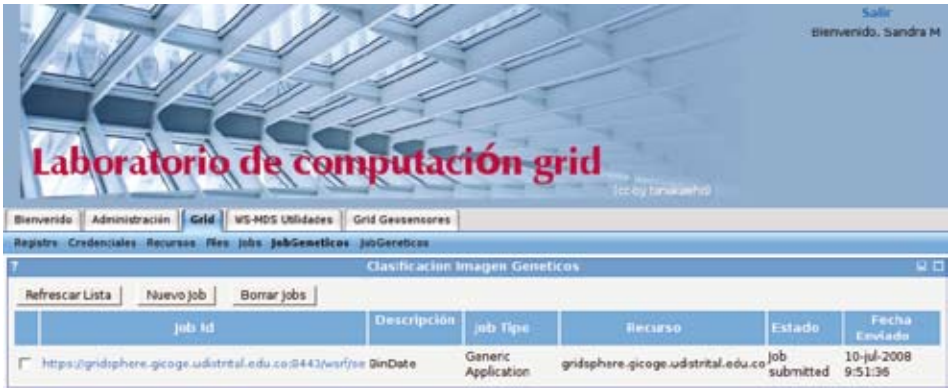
Salir
Bienvenido, Sandra M

Laboratorio de computación grid

(cc) by tanakawho

Bienvenido | Administración | Grid | WS-MDS Utilidades | Grid Geosensores

Registro Credenciales Recursos files Jobs JobGeneticos JobGereticos

?

Clasificacion Imagen Geneticos

Refrescar Lista | Nuevo Job | Borrar Jobs

| | Job Id | Descripción | Job Tipo | Recurso | Estado | Fecha Enviado |
|---|---|---|---|---|---|---|
| | https://gridsphere.gicoge.udistrital.edu.co:8443/wsrf/se | SinDate | Generic Application | gridsphere.gicoge.udistrital.edu.co | Job submitted | 10-jul-2008 9:51:36 |